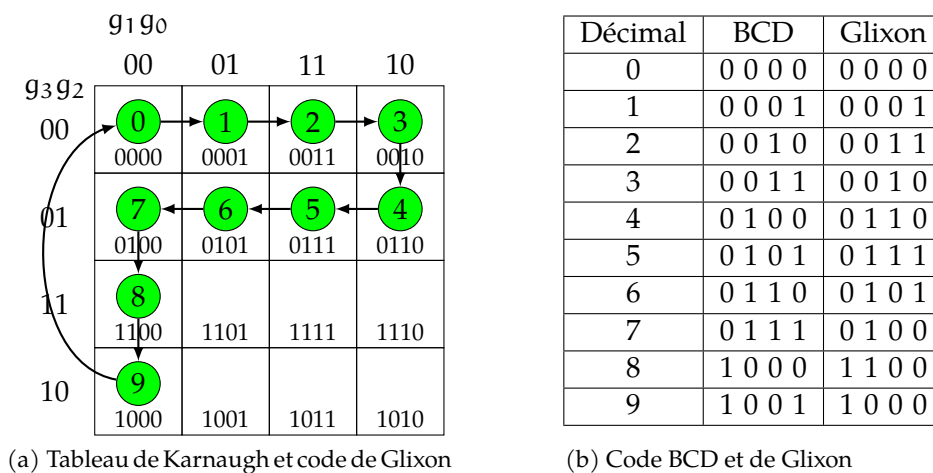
$g_1g_0$

| $g_3g_2$ | 00 | 01 | 11 | 10 |
|---|---|---|---|---|
| 00 | 0 0000 | 1 0001 | 2 0011 | 3 0010 |
| 01 | 7 0100 | 6 0101 | 5 0111 | 4 0110 |
| 11 | 8 1100 | 1101 | 1111 | 1110 |
| 10 | 9 1000 | 1001 | 1011 | 1010 |

(a) Tableau de Karnaugh et code de Glixon

| Décimal | BCD | Glixon |
|---|---|---|
| 0 | 0 0 0 0 | 0 0 0 0 |
| 1 | 0 0 0 1 | 0 0 0 1 |
| 2 | 0 0 1 0 | 0 0 1 1 |
| 3 | 0 0 1 1 | 0 0 1 0 |
| 4 | 0 1 0 0 | 0 1 1 0 |
| 5 | 0 1 0 1 | 0 1 1 1 |
| 6 | 0 1 1 0 | 0 1 0 1 |
| 7 | 0 1 1 1 | 0 1 0 0 |
| 8 | 1 0 0 0 | 1 1 0 0 |
| 9 | 1 0 0 1 | 1 0 0 0 |

(b) Code BCD et de Glixon